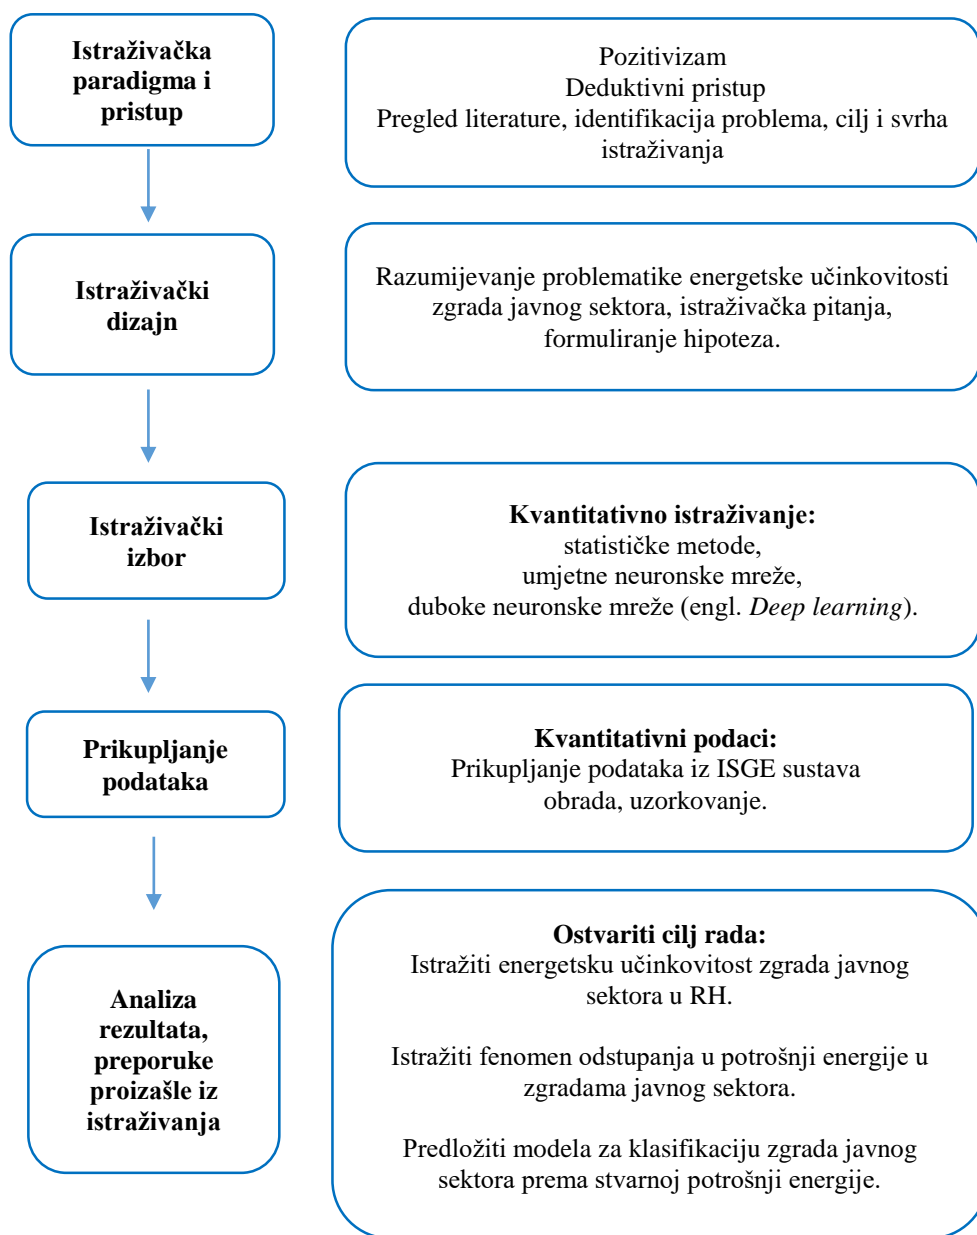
Istraživačka paradigma i pristup

Pozitivizam
Deduktivni pristup
Pregled literature, identifikacija problema, cilj i svrha istraživanja

Istraživački dizajn

Razumijevanje problematike energetske učinkovitosti zgrada javnog sektora, istraživačka pitanja, formuliranje hipoteza.

Istraživački izbor

Kvantitativno istraživanje:
statističke metode,
umjetne neuronske mreže,
duboke neuronske mreže (engl. *Deep learning*).

Prikupljanje podataka

Kvantitativni podaci:
Prikupljanje podataka iz ISGE sustava obrada, uzorkovanje.

Analiza rezultata, preporuke proizašle iz istraživanja

Ostvariti cilj rada:
Istražiti energetsku učinkovitost zgrada javnog sektora u RH.

Istražiti fenomen odstupanja u potrošnji energije u zgradama javnog sektora.

Predložiti modela za klasifikaciju zgrada javnog sektora prema stvarnoj potrošnji energije.